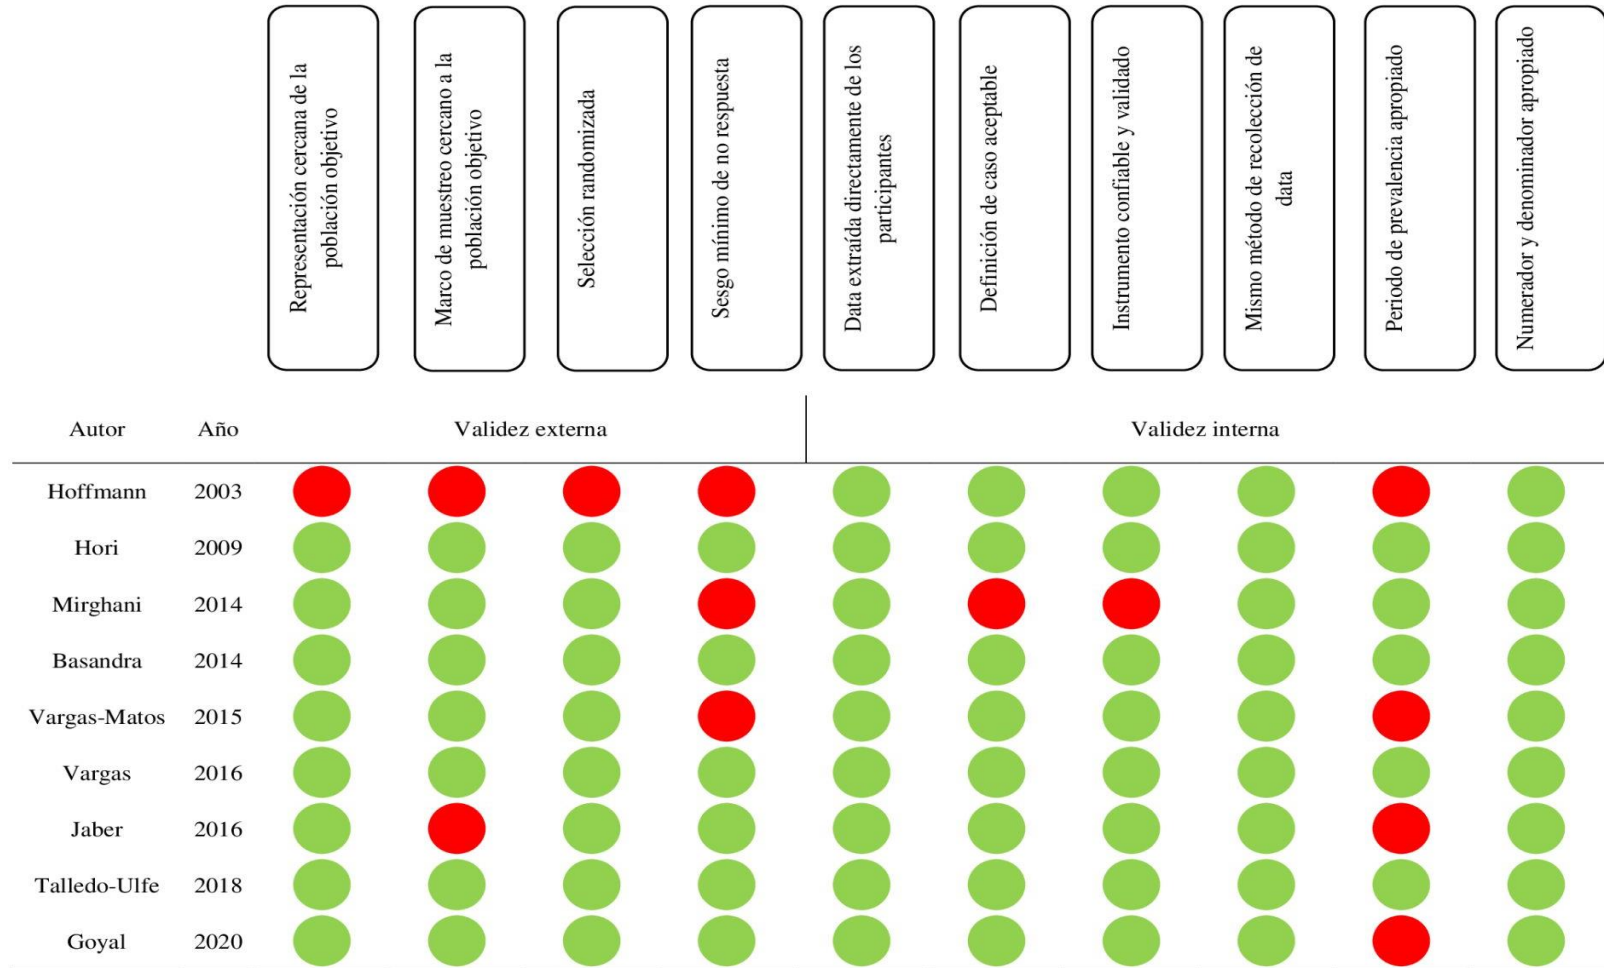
| | | Representación cercana de la población objetivo | Marco de muestreo cercano a la población objetivo | Selección randomizada | Sesgo mínimo de no respuesta | Data extraída directamente de los participantes | Definición de caso aceptable | Instrumento confiable y validado | Mismo método de recolección de data | Periodo de prevalencia apropiado | Numerador y denominador apropiado |
|---|---|---|---|---|---|---|---|---|---|---|---|
| Autor | Año | Validez externa | | | | Validez interna | | | | | |
| Hoffmann | 2003 | | | | | | | | | | |
| Hori | 2009 | | | | | | | | | | |
| Mirghani | 2014 | | | | | | | | | | |
| Basandra | 2014 | | | | | | | | | | |
| Vargas-Matos | 2015 | | | | | | | | | | |
| Vargas | 2016 | | | | | | | | | | |
| Jaber | 2016 | | | | | | | | | | |
| Talledo-Ulfe | 2018 | | | | | | | | | | |
| Goyal | 2020 | | | | | | | | | | |